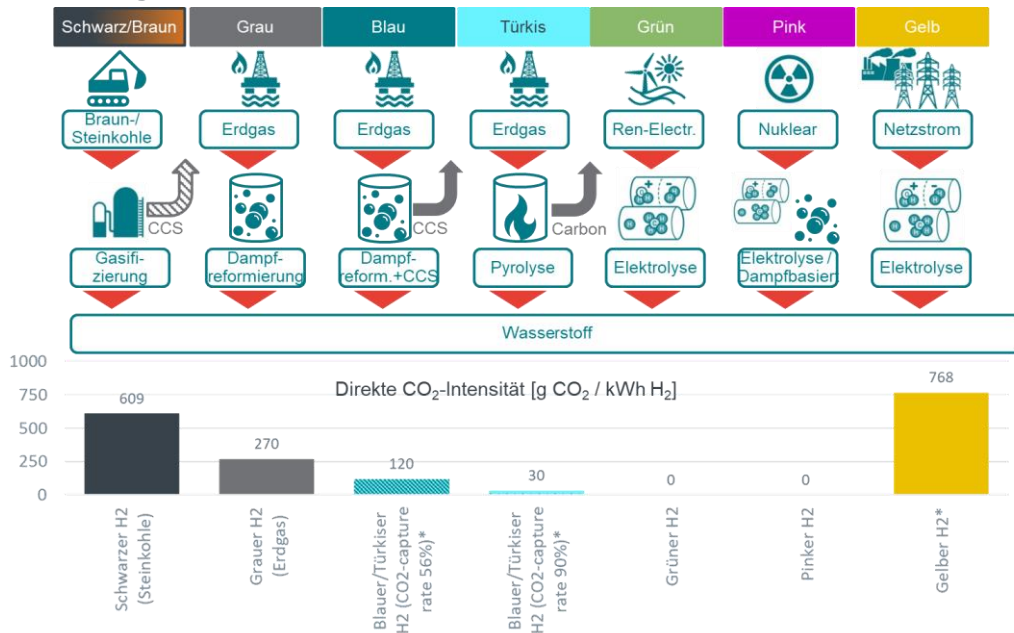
Schwarz/Braun | Grau | Blau | Türkis | Grün | Pink | Gelb

Braun-/Steinkohle | Erdgas | Erdgas | Erdgas | Ren-Electr. | Nuklear | Netzstrom

CCS | CCS | Carbon

Gasifizierung | Dampfreformierung | Dampfreform.+CCS | Pyrolyse | Elektrolyse | Elektrolyse / Dampfbasier | Elektrolyse

Wasserstoff

Direkte $CO_2$-Intensität [g $CO_2$ / kWh $H_2$]

1000
750
500
250
0

609
270
120
30
0
0
768

Schwarzer H2 (Steinkohle)
Grauer H2 (Erdgas)
Blauer/Türkiser H2 (CO2-capture rate 56%)*
Blauer/Türkiser H2 (CO2-capture rate 90%)*
Grüner H2
Pinker H2
Gelber H2*